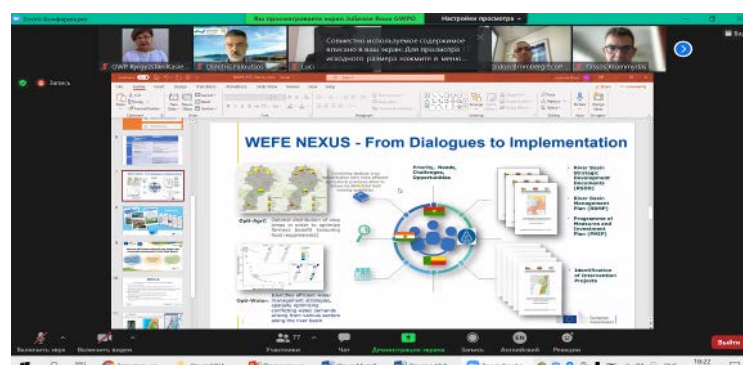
Вы просматриваете экран Jahonne Буза GWPO

Настройки просмотра

Совместно используемое содержимое вписано в ваш экран. Для просмотра исходного размера нажмите в меню...

GWP Kyrgyzstan Kaiye...

Dimitris Faloutsos

Luci

Jiddo Brömberg GCP

Dossos Kommenos

Запись

WEFE NEXUS - From Dialogues to Implementation

Priority Needs, Challenges, Opportunities

River Basin Strategic Development Documents (RSDD)

River Basin Management Plan (RBMP)

Programme of Measures and Investment Plan (PMIP)

Identification of Intervention Projects

OptiAgriC

Opti-Water

Выключить звук

Включить видео

Участники

Чат

Демонстрация экрана

Запись

Английский

Реакции

Выйти

16:22